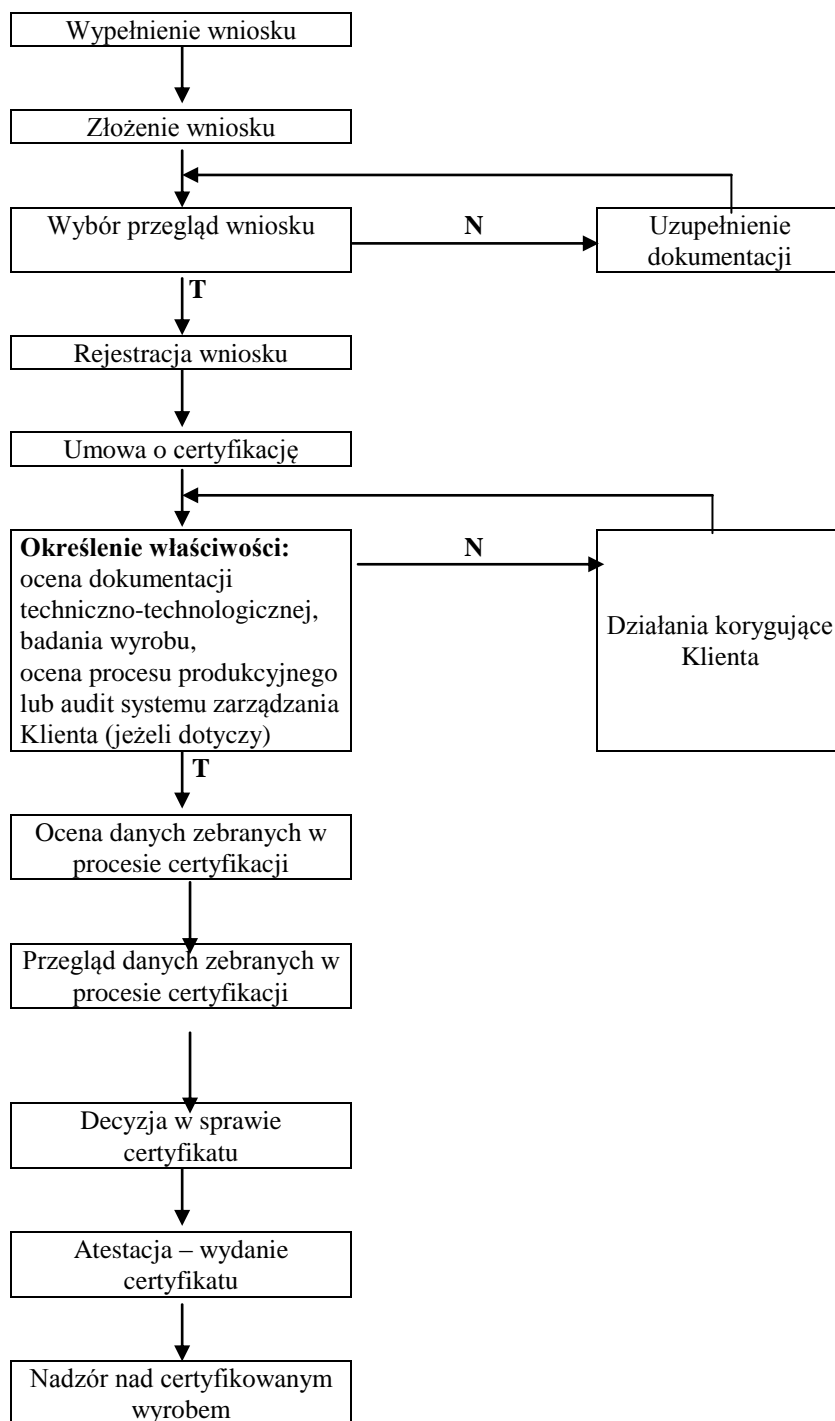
Wypełnienie wniosku

Złożenie wniosku

Wybór przegląd wniosku

N

Uzupełnienie dokumentacji

T

Rejestracja wniosku

Umowa o certyfikację

**Określenie właściwości:** ocena dokumentacji techniczno-technologicznej, badania wyrobu, ocena procesu produkcyjnego lub audit systemu zarządzania Klienta (jeżeli dotyczy)

N

Działania korygujące Klienta

T

Ocena danych zebranych w procesie certyfikacji

Przegląd danych zebranych w procesie certyfikacji

Decyzja w sprawie certyfikatu

Atestacja – wydanie certyfikatu

Nadzór nad certyfikowanym wyrobem